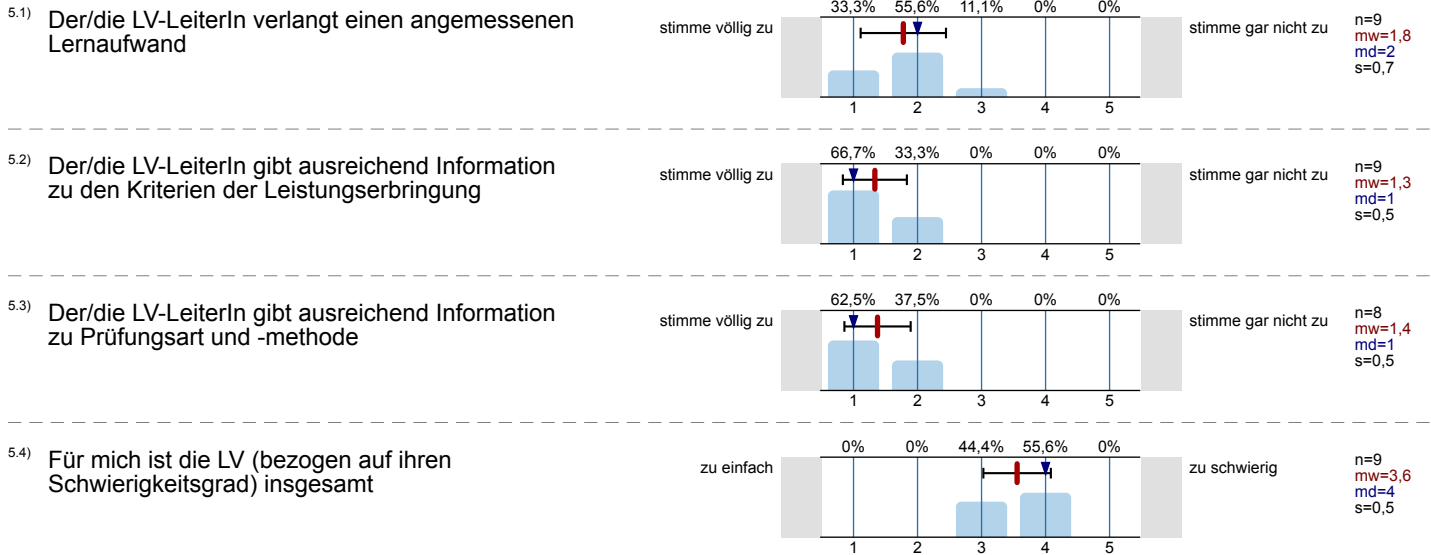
5.1) Der/die LV-LeiterIn verlangt einen angemessenen Lernaufwand

| | 33,3% | 55,6% | 11,1% | 0% | 0% | | |
|---|---|---|---|---|---|---|---|
| stimme völlig zu | 1 | 2 | 3 | 4 | 5 | stimme gar nicht zu | n=9 mw=1,8 md=2 s=0,7 |

5.2) Der/die LV-LeiterIn gibt ausreichend Information zu den Kriterien der Leistungserbringung

| | 66,7% | 33,3% | 0% | 0% | 0% | | |
|---|---|---|---|---|---|---|---|
| stimme völlig zu | 1 | 2 | 3 | 4 | 5 | stimme gar nicht zu | n=9 mw=1,3 md=1 s=0,5 |

5.3) Der/die LV-LeiterIn gibt ausreichend Information zu Prüfungsart und -methode

| | 62,5% | 37,5% | 0% | 0% | 0% | | |
|---|---|---|---|---|---|---|---|
| stimme völlig zu | 1 | 2 | 3 | 4 | 5 | stimme gar nicht zu | n=8 mw=1,4 md=1 s=0,5 |

5.4) Für mich ist die LV (bezogen auf ihren Schwierigkeitsgrad) insgesamt

| | 0% | 0% | 44,4% | 55,6% | 0% | | |
|---|---|---|---|---|---|---|---|
| zu einfach | 1 | 2 | 3 | 4 | 5 | zu schwierig | n=9 mw=3,6 md=4 s=0,5 |